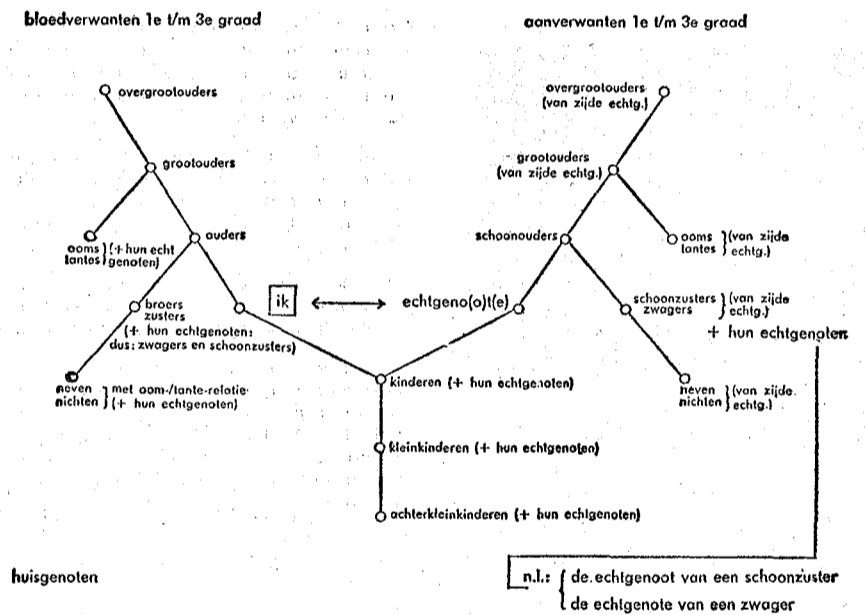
bloedverwanten 1e t/m 3e graad

aanverwanten 1e t/m 3e graad

overgrootouders

grootouders

ooms
tantes } (+ hun echtgenoten)

ouders

broers
zusters
(+ hun echtgenoten:
dus: zwagers en schoonzusters)

neven
nichten } met oom-/tante-relatie
(+ hun echtgenoten)

ik

echtgeno(o)t(e)

overgrootouders
(van zijde echtg.)

grootouders
(van zijde echtg.)

schoonouders

ooms
tantes } (van zijde echtg.)

schoonzusters
zwagers } (van zijde echtg.)
+ hun echtgenoten

neven
nichten } (van zijde echtg.)

kinderen (+ hun echtgenoten)

kleinkinderen (+ hun echtgenoten)

achterkleinkinderen (+ hun echtgenoten)

huisgenoten

n.l.: { de echtgenoot van een schoonzuster
de echtgenote van een zwager